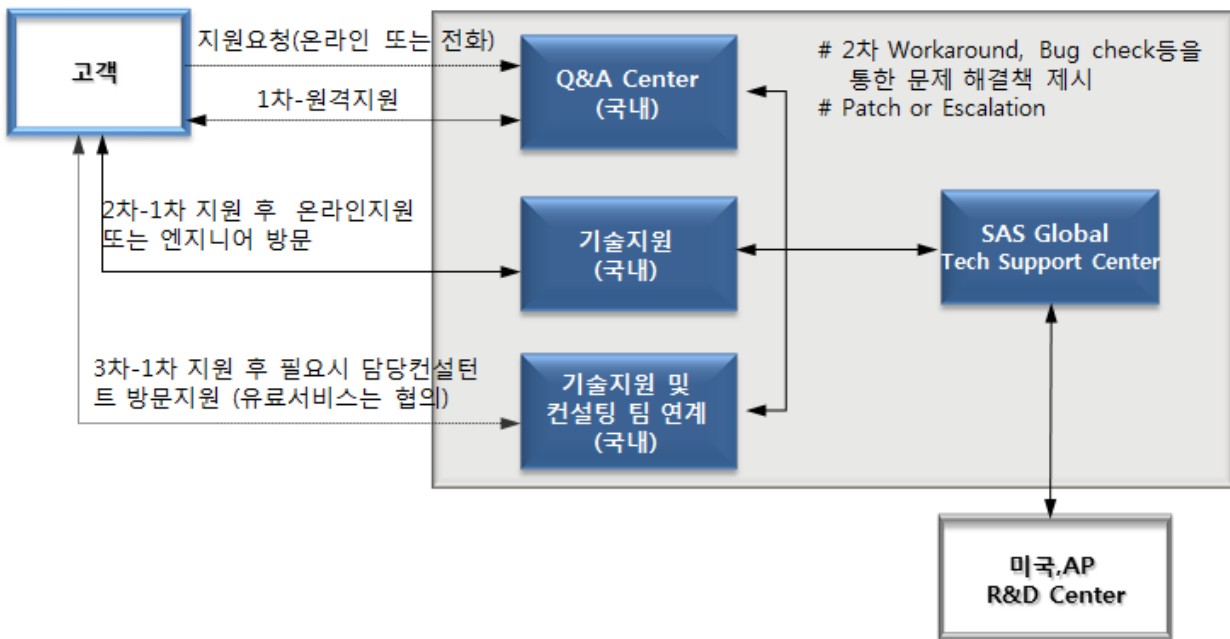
고객

지원요청(온라인 또는 전화)

1차-원격지원

Q&A Center
(국내)

# 2차 Workaround, Bug check등을 통한 문제 해결책 제시
# Patch or Escalation

2차-1차 지원 후 온라인지원 또는 엔지니어 방문

기술지원
(국내)

SAS Global
Tech Support Center

3차-1차 지원 후 필요시 담당컨설턴트 방문지원 (유료서비스는 협의)

기술지원 및
컨설팅 팀 연계
(국내)

미국,AP
R&D Center